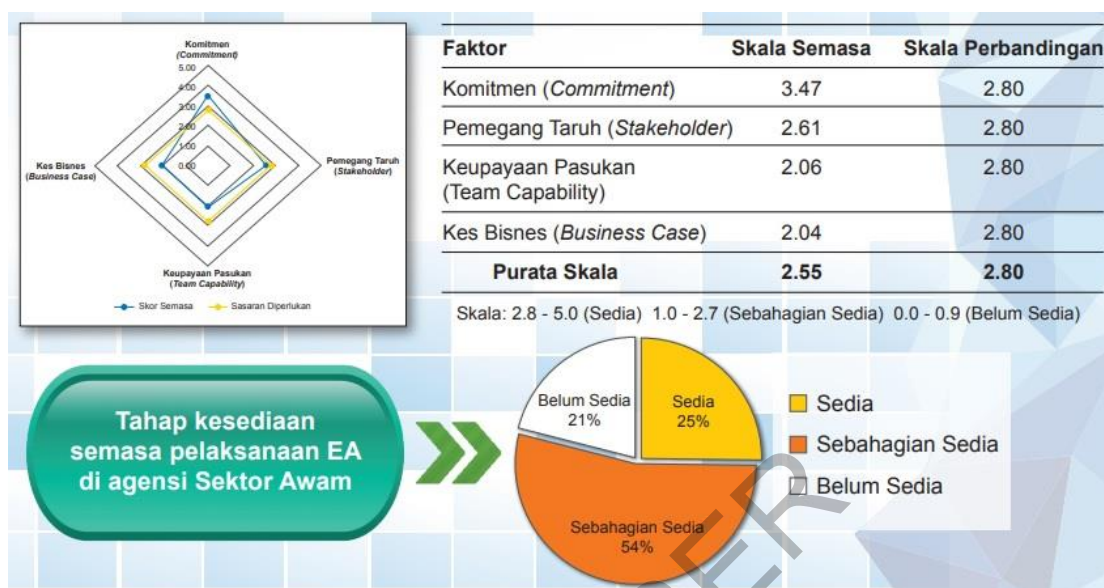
Komitmen (Commitment)
5.00
4.00
3.00
2.00
1.00
0.00
Kes Bisnes (Business Case)
Pemegang Taruh (Stakeholder)
Keupayaan Pasukan (Team Capability)
Skor Semasa
Sasaran Diperlukan

| Faktor | Skala Semasa | Skala Perbandingan |
|---|---|---|
| Komitmen (*Commitment*) | 3.47 | 2.80 |
| Pemegang Taruh (*Stakeholder*) | 2.61 | 2.80 |
| Keupayaan Pasukan (Team Capability) | 2.06 | 2.80 |
| Kes Bisnes (*Business Case*) | 2.04 | 2.80 |
| **Purata Skala** | **2.55** | **2.80** |

Skala: 2.8 - 5.0 (Sedia) 1.0 - 2.7 (Sebahagian Sedia) 0.0 - 0.9 (Belum Sedia)

Tahap kesediaan semasa pelaksanaan EA di agensi Sektor Awam

Belum Sedia 21%
Sedia 25%
Sebahagian Sedia 54%

Sedia
Sebahagian Sedia
Belum Sedia